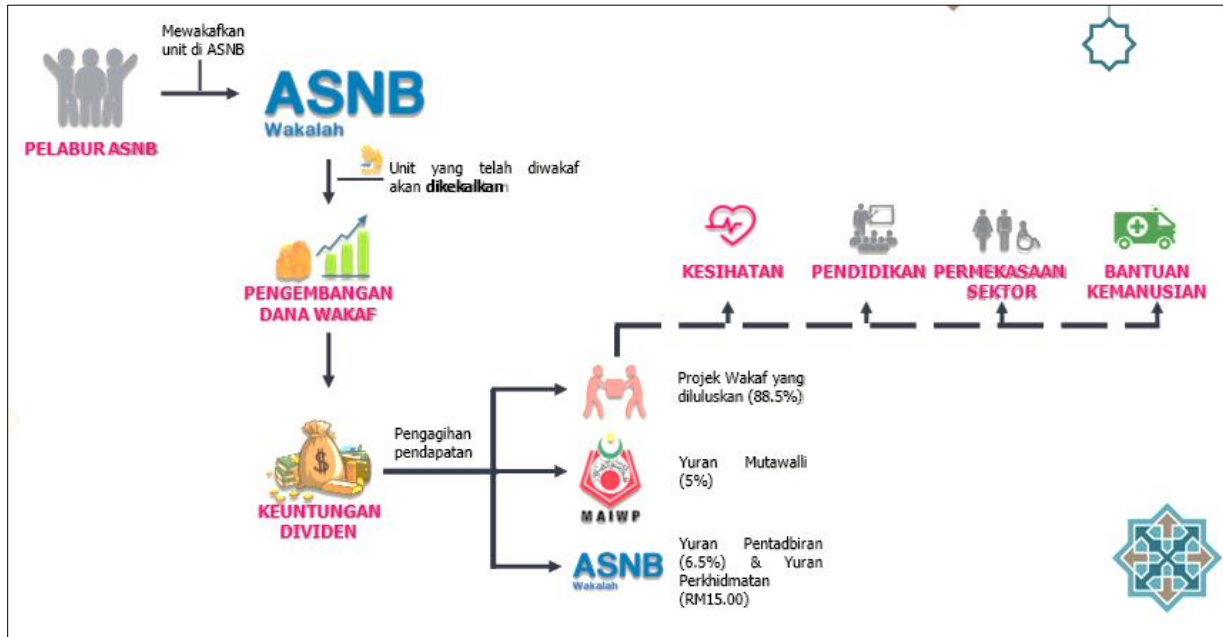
Mewakafkan unit di ASNB

PELABUR ASNB

ASNB
Wakalah

Unit yang telah diwakaf akan **dikekalkan**

PENGEMBANGAN DANA WAKAF

KEUNTUNGAN DIVIDEN

Pengagihan pendapatan

KESIHATAN

PENDIDIKAN

PERMEKASAAN SEKTOR

BANTUAN KEMANUSIAN

Projek Wakaf yang diluluskan (88.5%)

MAIWP

Yuran Mutawalli (5%)

ASNB
Wakalah

Yuran Pentadbiran (6.5%) & Yuran Perkhidmatan (RM15.00)